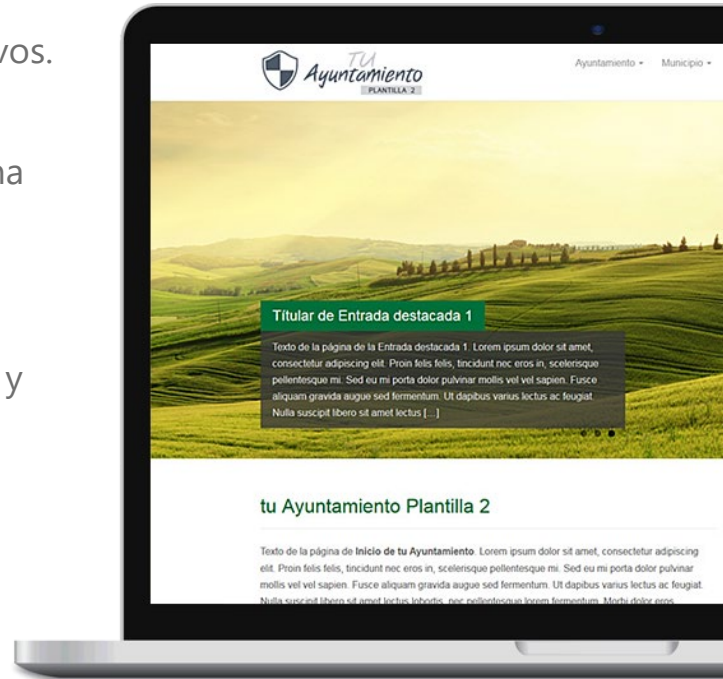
vos.

na

y

TU Ayuntamiento
PLANTILLA 2

Ayuntamiento ▾ Municipio ▾

Títular de Entrada destacada 1

Texto de la página de la Entrada destacada 1. Lorem ipsum dolor sit amet, consectetur adipiscing elit. Proin felis felis, tincidunt nec eros in, scelerisque pellentesque mi. Sed eu mi porta dolor pulvinar mollis vel vel sapien. Fusce aliquam gravida augue sed fermentum. Ut dapibus varius lectus ac feugiat. Nulla suscipit libero sit amet lectus [...]

tu Ayuntamiento Plantilla 2

Texto de la página de Inicio de tu Ayuntamiento. Lorem ipsum dolor sit amet, consectetur adipiscing elit. Proin felis felis, tincidunt nec eros in, scelerisque pellentesque mi. Sed eu mi porta dolor pulvinar mollis vel vel sapien. Fusce aliquam gravida augue sed fermentum. Ut dapibus varius lectus ac feugiat. Nulla suscipit libero sit amet lectus lobortis, nec pellentesque lorem fermentum. Morbi dolor eros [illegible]